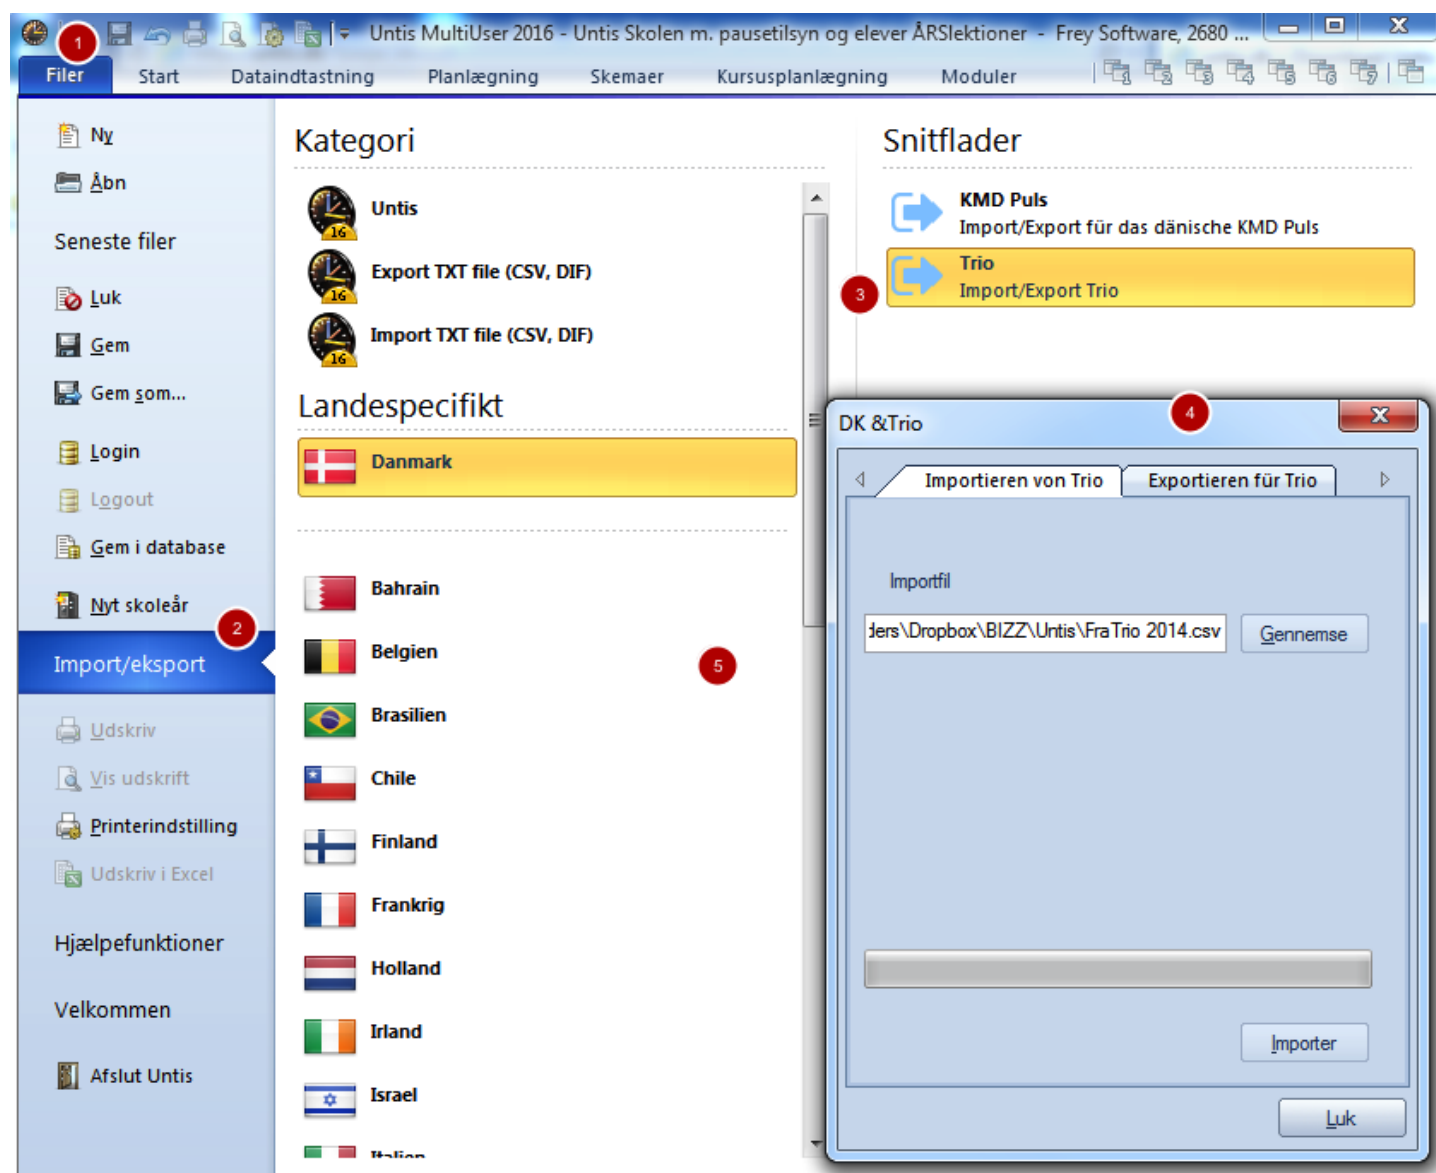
1

Untis MultiUser 2016 - Untis Skolen m. pausetilsyn og elever ÅRSlektioner - Frey Software, 2680 ...

Filer | Start | Dataindtastning | Planlægning | Skemaer | Kursusplanlægning | Moduler

Ny
Åbn
Seneste filer
Luk
Gem
Gem som...
Login
Logout
Gem i database
Nyt skoleår
2
Import/eksport
Udskriv
Vis udskrift
Printerindstilling
Udskriv i Excel
Hjælpefunktioner
Velkommen
Afslut Untis

Kategori

16 Untis
16 Export TXT file (CSV, DIF)
16 Import TXT file (CSV, DIF)

Landespecifikt

Danmark

Bahrain
Belgien
Brasilien
Chile
Finland
Frankrig
Holland
Irland
Israel
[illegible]

5

Snitflader

KMD Puls
Import/Export für das dänische KMD Puls

Trio
Import/Export Trio

3

DK &Trio

4

Importieren von Trio | Exportieren für Trio

Importfil

ders\Dropbox\BIZZ\Untis\Fra Trio 2014.csv

Gennemse

Importer

Luk